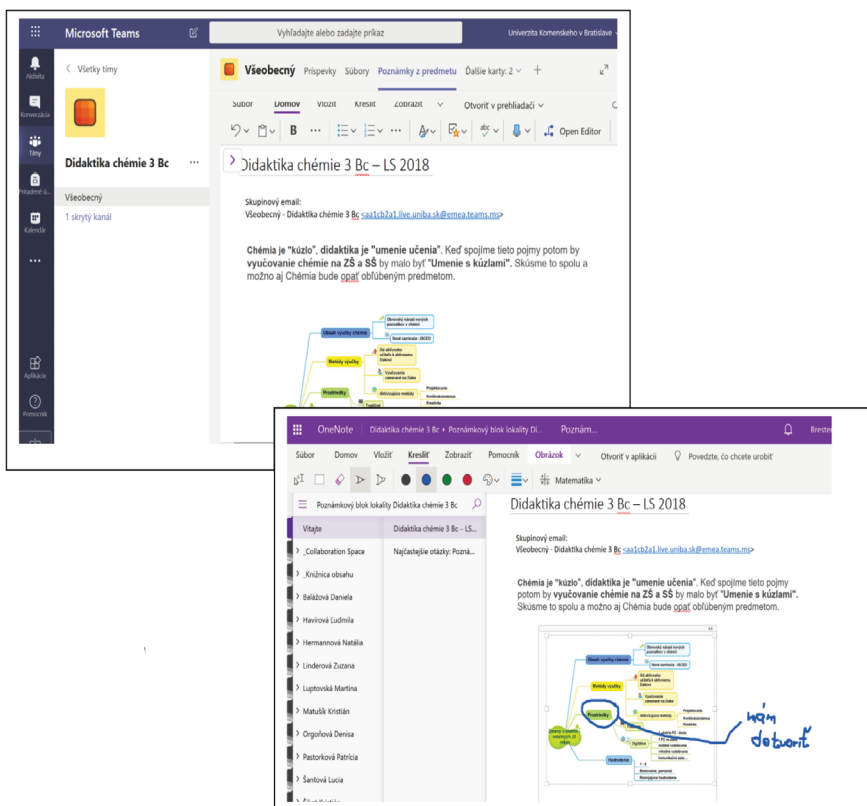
Microsoft Teams

Vyhľadajte alebo zadajte príkaz

Univerzita Komenského v Bratislave

Aktivita

Konverzácia

Tímy

Priradené úlohy

Kalendár

...

Aplikácie

Pomocník

< Všetky tímy

Didaktika chémie 3 Bc

Všeobecný

1 skrytý kanál

Všeobecný Príspevky Súbory Poznámky z predmetu Ďalšie karty: 2 +

Súbor Domov Vložiť Kresliť Zobraziť Otvoriť v prehliadači

Open Editor

Didaktika chémie 3 Bc – LS 2018

Skupinový email:
Všeobecný - Didaktika chémie 3 Bc <aa1cb2a1.live.uniba.sk@emea.teams.ms>

Chémia je "kúzlo", didaktika je "umenie učenia". Keď spojíme tieto pojmy potom by vyučovanie chémie na ZŠ a SŠ by malo byť "Umenie s kúzlami". Skúsme to spolu a možno aj Chémia bude opäť obľúbeným predmetom.

Obsah výučby chémie

Metódy výučby

Prostriedky

OneNote Didaktika chémie 3 Bc › Poznámkový blok lokality Di... Poznám...

Súbor Domov Vložiť Kresliť Pomocník Obrázok Otvoriť v aplikácii Povedzte, čo chcete urobiť

Matematika

Poznámkový blok lokality Didaktika chémie 3 Bc

Vitajte

Didaktika chémie 3 Bc – LS...

_Collaboration Space

Najčastejšie otázky: Pozná...

_Knižnica obsahu

Balážová Daniela

Havírová Ľudmila

Hermannová Natália

Linderová Zuzana

Luptovská Martina

Matušík Kristián

Orgoňová Denisa

Pastorková Patrícia

Šantová Lucia

Didaktika chémie 3 Bc – LS 2018

Skupinový email:
Všeobecný - Didaktika chémie 3 Bc <aa1cb2a1.live.uniba.sk@emea.teams.ms>

Chémia je "kúzlo", didaktika je "umenie učenia". Keď spojíme tieto pojmy potom by vyučovanie chémie na ZŠ a SŠ by malo byť "Umenie s kúzlami". Skúsme to spolu a možno aj Chémia bude opäť obľúbeným predmetom.

Obsah výučby chémie

Metódy výučby

Prostriedky

Hodnotenie

mám dotvoriť